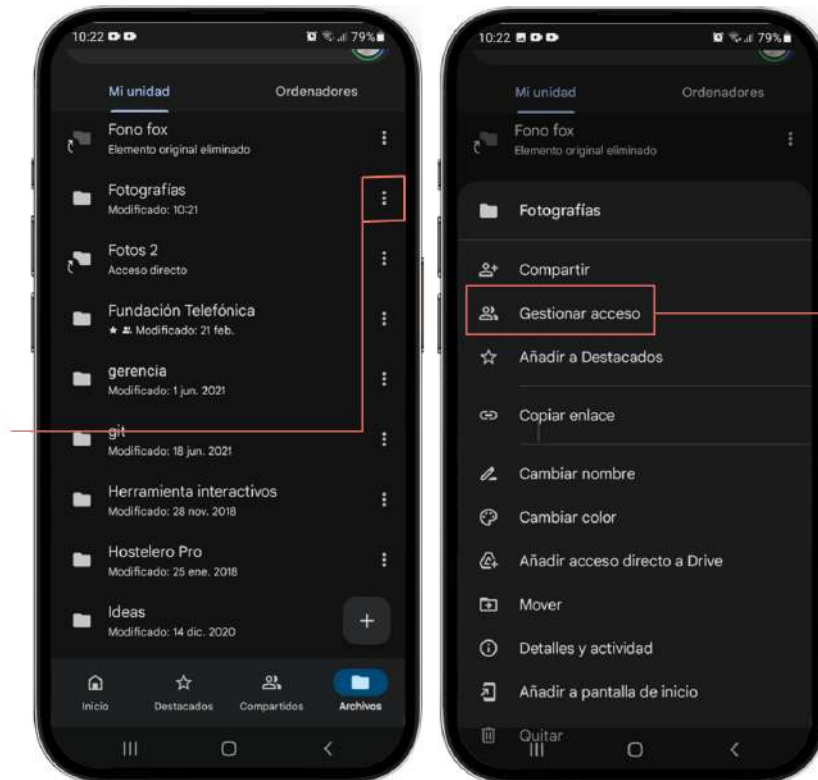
10:22

79%

Mi unidad

Ordenadores

Fono fox
Elemento original eliminado

Fotografías
Modificado: 10:21

Fotos 2
Acceso directo

Fundación Telefónica
Modificado: 21 feb.

gerencia
Modificado: 1 jun. 2021

git
Modificado: 18 jun. 2021

Herramienta interactivos
Modificado: 28 nov. 2018

Hostelero Pro
Modificado: 25 ene. 2018

Ideas
Modificado: 14 dic. 2020

Inicio

Destacados

Compartidos

Archivos

10:22

79%

Mi unidad

Ordenadores

Fono fox
Elemento original eliminado

Fotografías

Compartir

Gestionar acceso

Añadir a Destacados

Copiar enlace

Cambiar nombre

Cambiar color

Añadir acceso directo a Drive

Mover

Detalles y actividad

Añadir a pantalla de inicio

Quitar